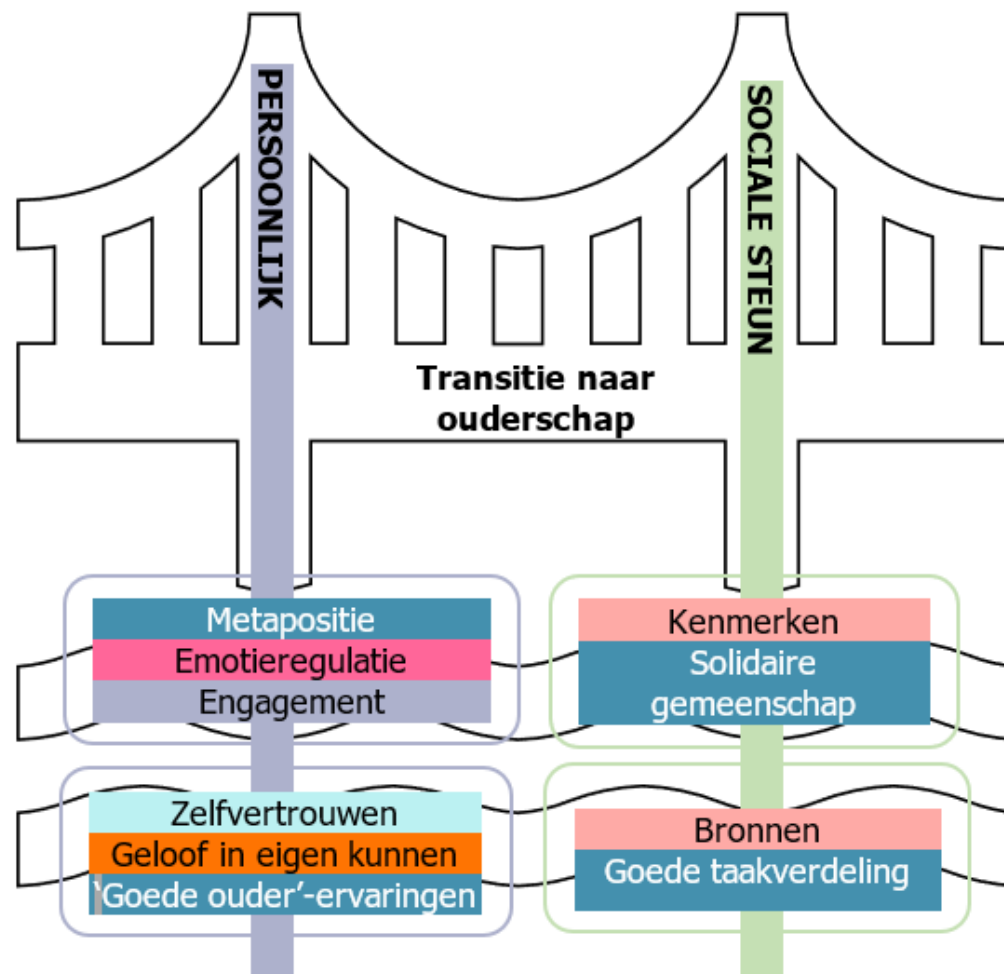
PERSOONLIJK

SOCIALE STEUN

Transitie naar ouderschap

Metapositie
Emotieregulatie
Engagement

Kenmerken
Solidaire gemeenschap

Zelfvertrouwen
Geloof in eigen kunnen
'Goede ouder'-ervaringen

Bronnen
Goede taakverdeling